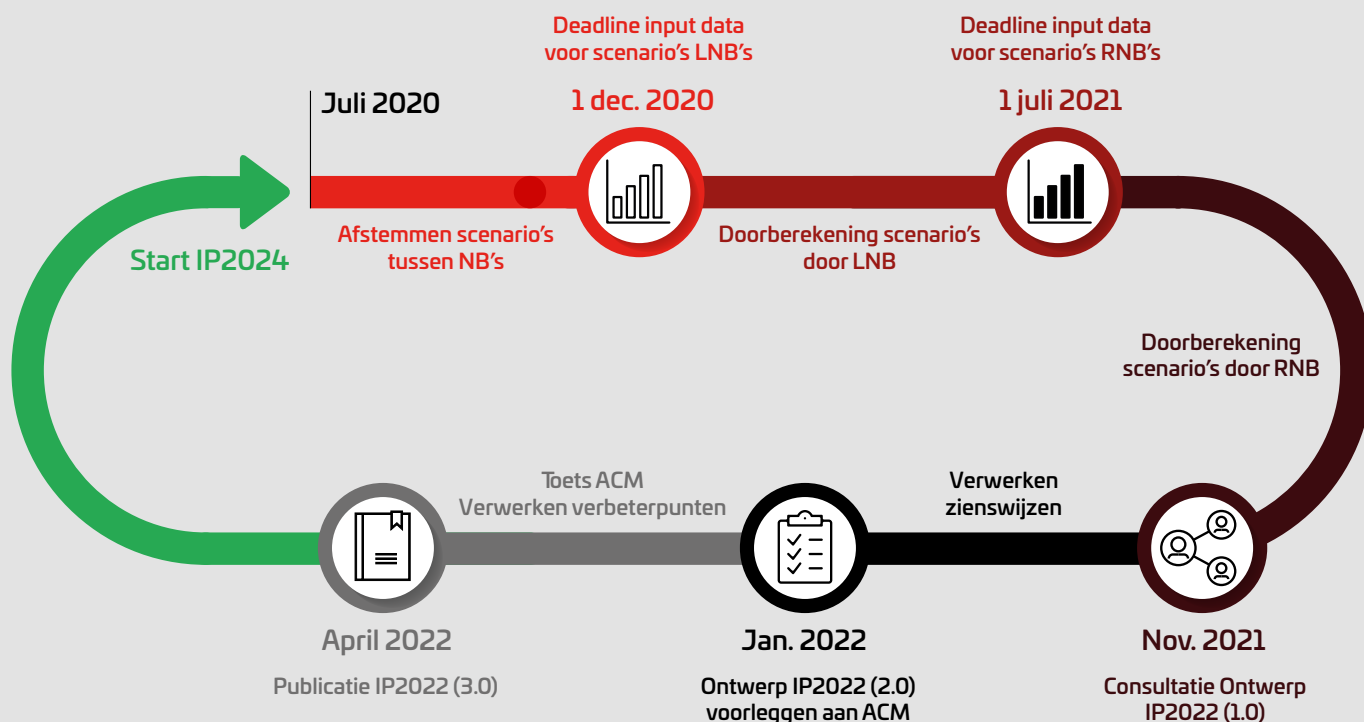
Juli 2020

Deadline input data voor scenario's LNB's

1 dec. 2020

Deadline input data voor scenario's RNB's

1 juli 2021

Start IP2024

Afstemmen scenario's tussen NB's

Doorberekening scenario's door LNB

Doorberekening scenario's door RNB

Toets ACM
Verwerken verbeterpunten

Verwerken zienswijzen

April 2022

Publicatie IP2022 (3.0)

Jan. 2022

Ontwerp IP2022 (2.0) voorleggen aan ACM

Nov. 2021

Consultatie Ontwerp IP2022 (1.0)